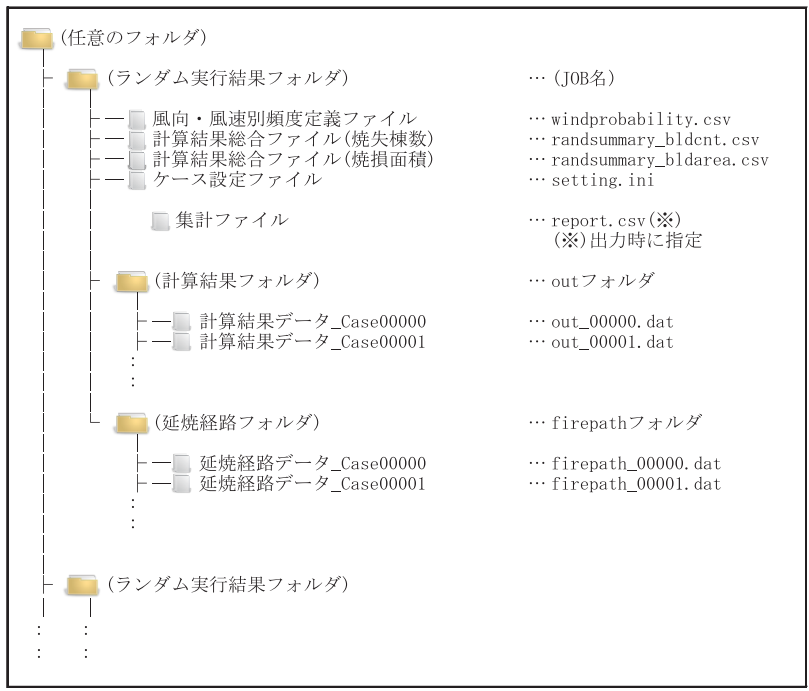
(任意のフォルダ)

(ランダム実行結果フォルダ) … (JOB名)

風向・風速別頻度定義ファイル … windprobability.csv
計算結果総合ファイル(焼失棟数) … randsummary_bldcnt.csv
計算結果総合ファイル(焼損面積) … randsummary_bldarea.csv
ケース設定ファイル … setting.ini

集計ファイル … report.csv(※)
(※)出力時に指定

(計算結果フォルダ) … outフォルダ

計算結果データ_Case00000 … out_00000.dat
計算結果データ_Case00001 … out_00001.dat
:
:

(延焼経路フォルダ) … firepathフォルダ

延焼経路データ_Case00000 … firepath_00000.dat
延焼経路データ_Case00001 … firepath_00001.dat
:
:

(ランダム実行結果フォルダ)

: :
: :